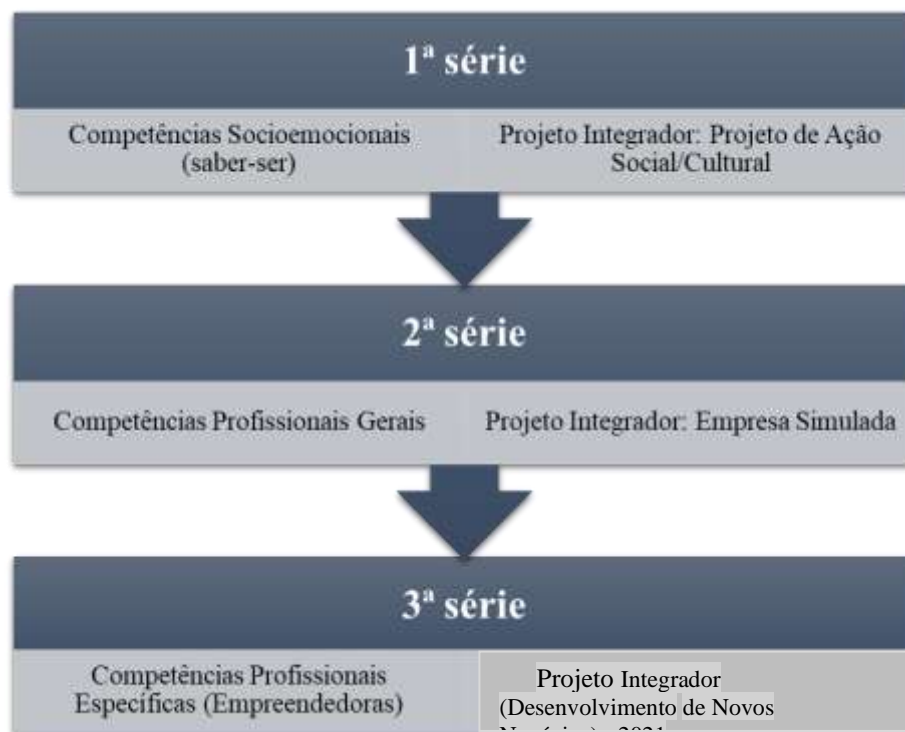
1ª série

Competências Socioemocionais (saber-ser)

Projeto Integrador: Projeto de Ação Social/Cultural

2ª série

Competências Profissionais Gerais

Projeto Integrador: Empresa Simulada

3ª série

Competências Profissionais Específicas (Empreendedoras)

Projeto Integrador (Desenvolvimento de Novos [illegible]